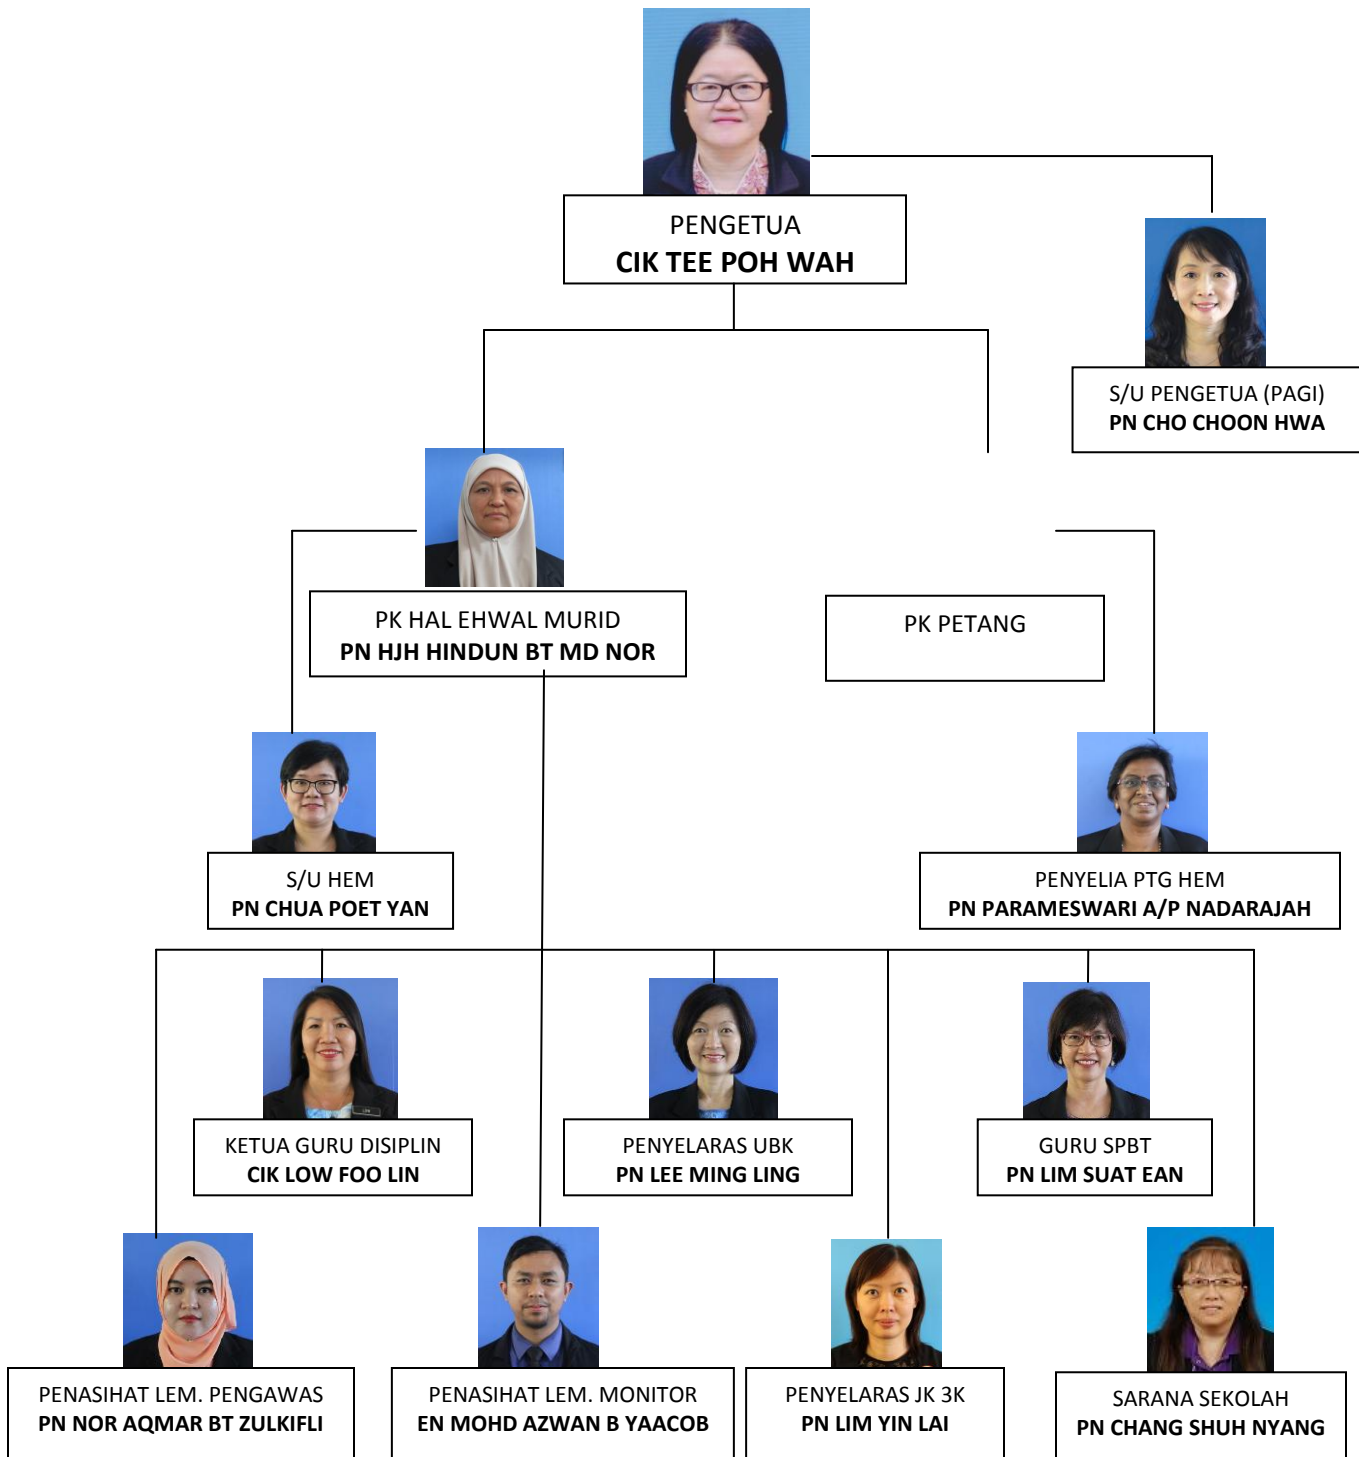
PENGETUA
**CIK TEE POH WAH**

S/U PENGETUA (PAGI)
**PN CHO CHOON HWA**

PK HAL EHWAL MURID
**PN HJH HINDUN BT MD NOR**

PK PETANG

S/U HEM
**PN CHUA POET YAN**

PENYELIA PTG HEM
**PN PARAMESWARI A/P NADARAJAH**

KETUA GURU DISIPLIN
**CIK LOW FOO LIN**

PENYELARAS UBK
**PN LEE MING LING**

GURU SPBT
**PN LIM SUAT EAN**

PENASIHAT LEM. PENGAWAS
**PN NOR AQMAR BT ZULKIFLI**

PENASIHAT LEM. MONITOR
**EN MOHD AZWAN B YAACOB**

PENYELARAS JK 3K
**PN LIM YIN LAI**

SARANA SEKOLAH
**PN CHANG SHUH NYANG**